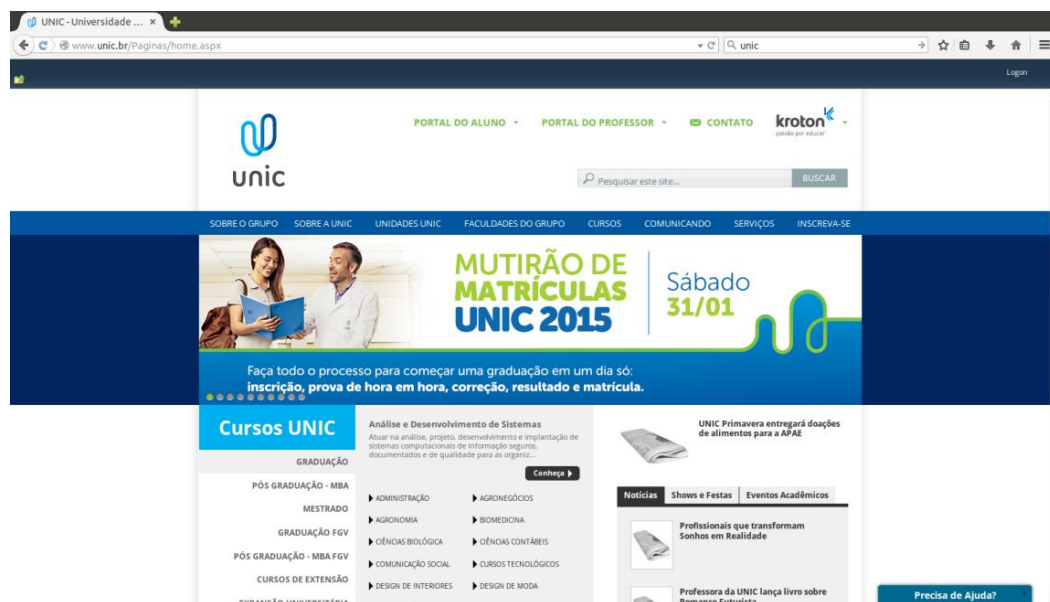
UNIC - Universidade ... ×

www.unic.br/Paginas/home.aspx

unic

Logon

unic

PORTAL DO ALUNO ▾ PORTAL DO PROFESSOR ▾ CONTATO

kroton
paixão por educar

Pesquisar este site... BUSCAR

SOBRE O GRUPO SOBRE A UNIC UNIDADES UNIC FACULDADES DO GRUPO CURSOS COMUNICANDO SERVIÇOS INSCREVA-SE

MUTIRÃO DE MATRÍCULAS UNIC 2015

Sábado 31/01

Faça todo o processo para começar uma graduação em um dia só: inscrição, prova de hora em hora, correção, resultado e matrícula.

Cursos UNIC

GRADUAÇÃO

PÓS GRADUAÇÃO - MBA

MESTRADO

GRADUAÇÃO FGV

PÓS GRADUAÇÃO - MBA FGV

CURSOS DE EXTENSÃO

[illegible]

Análise e Desenvolvimento de Sistemas

Atuar na análise, projeto, desenvolvimento e implantação de sistemas computacionais de informação seguros, documentados e de qualidade para as organiz...

Conheça

ADMINISTRAÇÃO
AGRONEGÓCIOS
AGRONOMIA
BIOMEDICINA
CIÊNCIAS BIOLÓGICA
CIÊNCIAS CONTÁBEIS
COMUNICAÇÃO SOCIAL
CURSOS TECNOLÓGICOS
DESIGN DE INTERIORES
DESIGN DE MODA

UNIC Primavera entregará doações de alimentos para a APAE

Notícias Shows e Festas Eventos Acadêmicos

Profissionais que transformam Sonhos em Realidade

Professora da UNIC lança livro sobre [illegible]

Precisa de Ajuda?